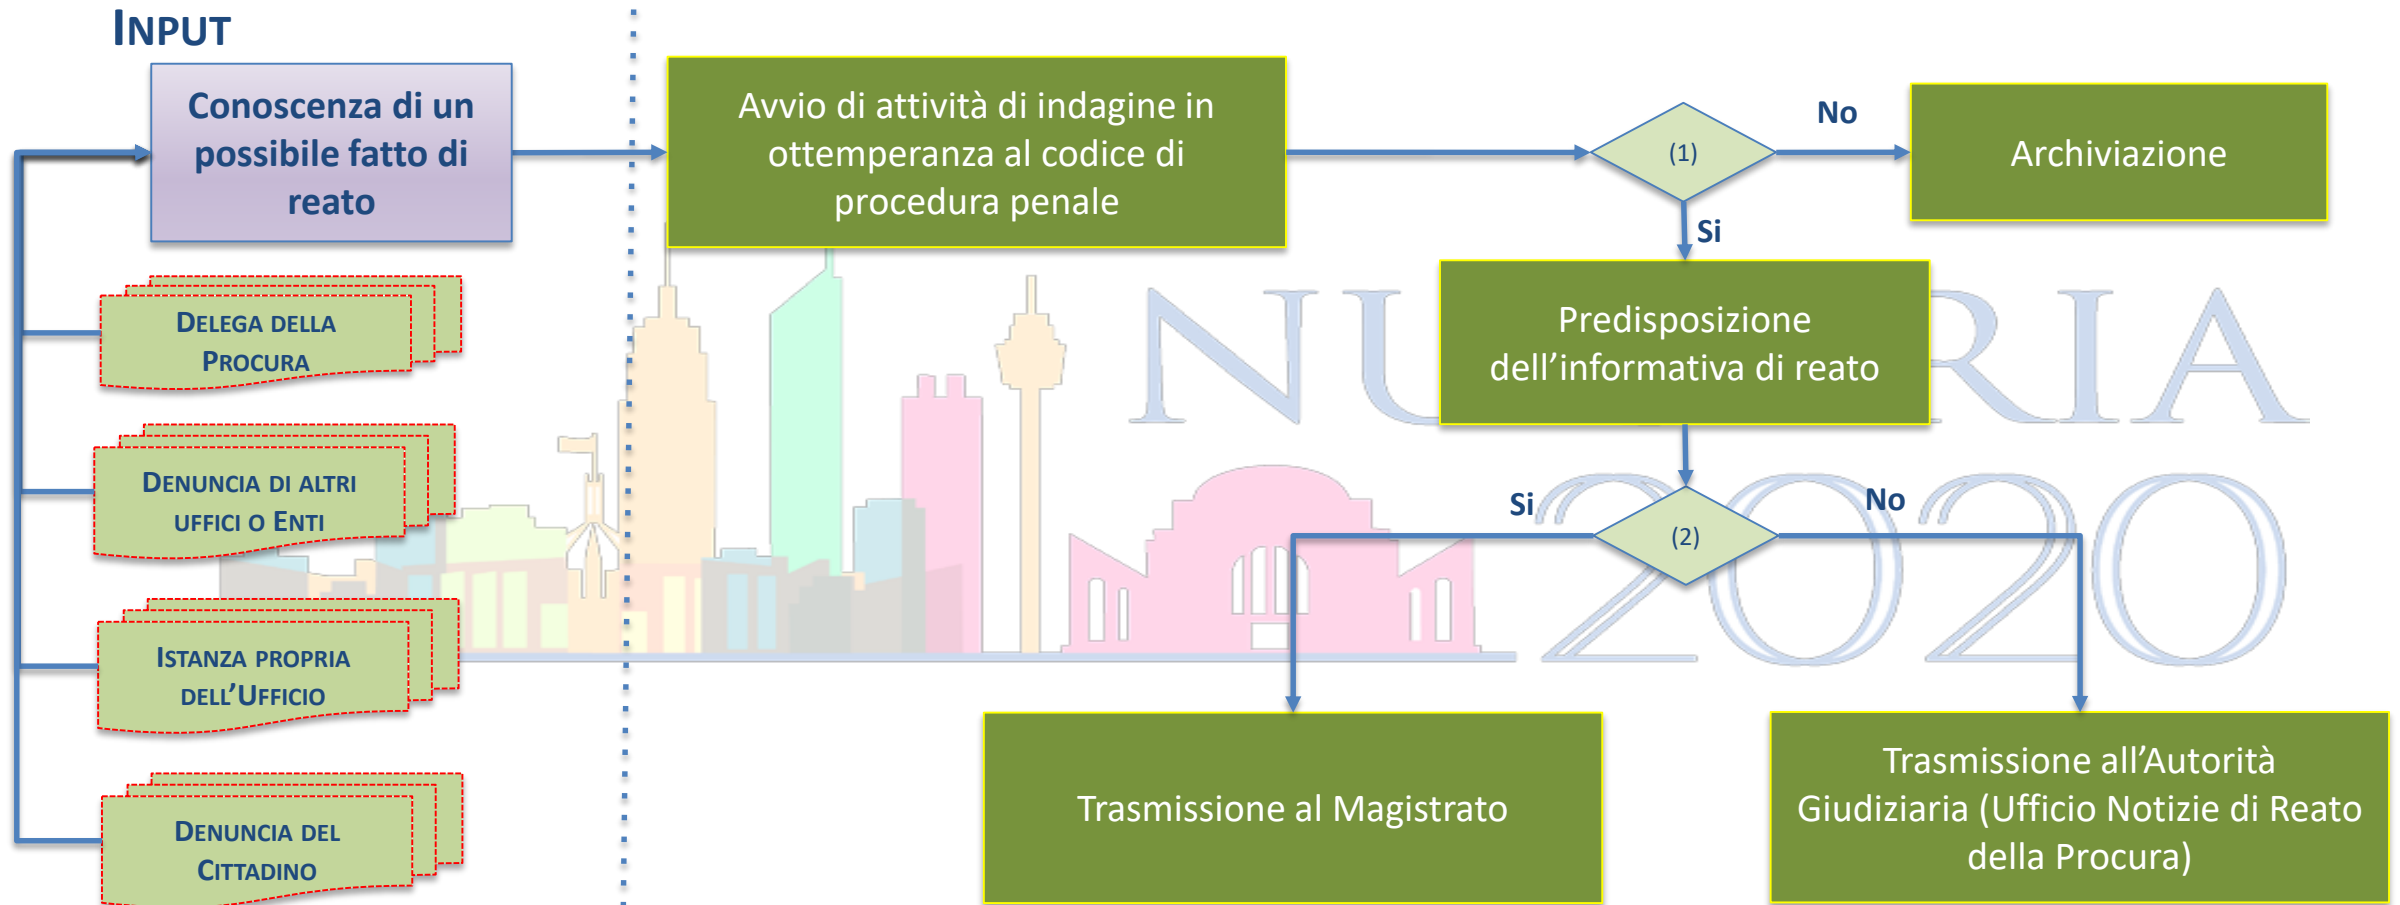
INPUT

Conoscenza di un possibile fatto di reato

DELEGA DELLA PROCURA

DENUNCIA DI ALTRI UFFICI O ENTI

ISTANZA PROPRIA DELL'UFFICIO

DENUNCIA DEL CITTADINO

Avvio di attività di indagine in ottemperanza al codice di procedura penale

(1)

No

Archiviazione

Si

Predisposizione dell'informativa di reato

NU RIA 2020

Si

(2)

No

Trasmissione al Magistrato

Trasmissione all'Autorità Giudiziaria (Ufficio Notizie di Reato della Procura)